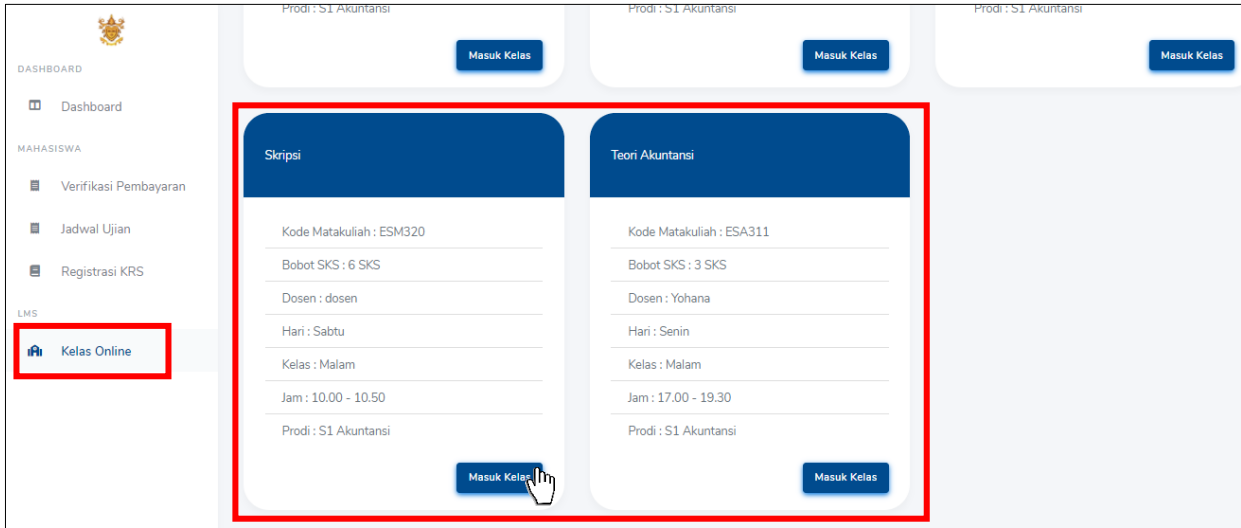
DASHBOARD

Dashboard

MAHASISWA

Verifikasi Pembayaran

Jadwal Ujian

Registrasi KRS

LMS

Kelas Online

Prodi : S1 Akuntansi

Masuk Kelas

Prodi : S1 Akuntansi

Masuk Kelas

Prodi : S1 Akuntansi

Masuk Kelas

Skripsi

Kode Matakuliah : ESM320

Bobot SKS : 6 SKS

Dosen : dosen

Hari : Sabtu

Kelas : Malam

Jam : 10.00 - 10.50

Prodi : S1 Akuntansi

Masuk Kelas

Teori Akuntansi

Kode Matakuliah : ESA311

Bobot SKS : 3 SKS

Dosen : Yohana

Hari : Senin

Kelas : Malam

Jam : 17.00 - 19.30

Prodi : S1 Akuntansi

Masuk Kelas